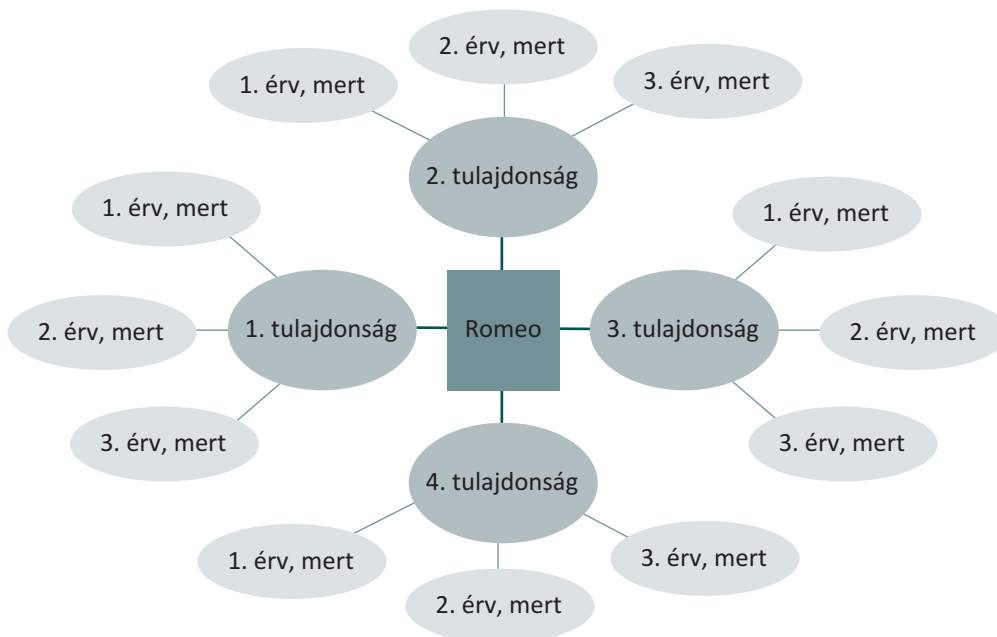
2. érv, mert

1. érv, mert

3. érv, mert

2. tulajdonság

1. érv, mert

1. érv, mert

2. érv, mert

1. tulajdonság

Romeo

3. tulajdonság

2. érv, mert

3. érv, mert

3. érv, mert

4. tulajdonság

1. érv, mert

3. érv, mert

2. érv, mert